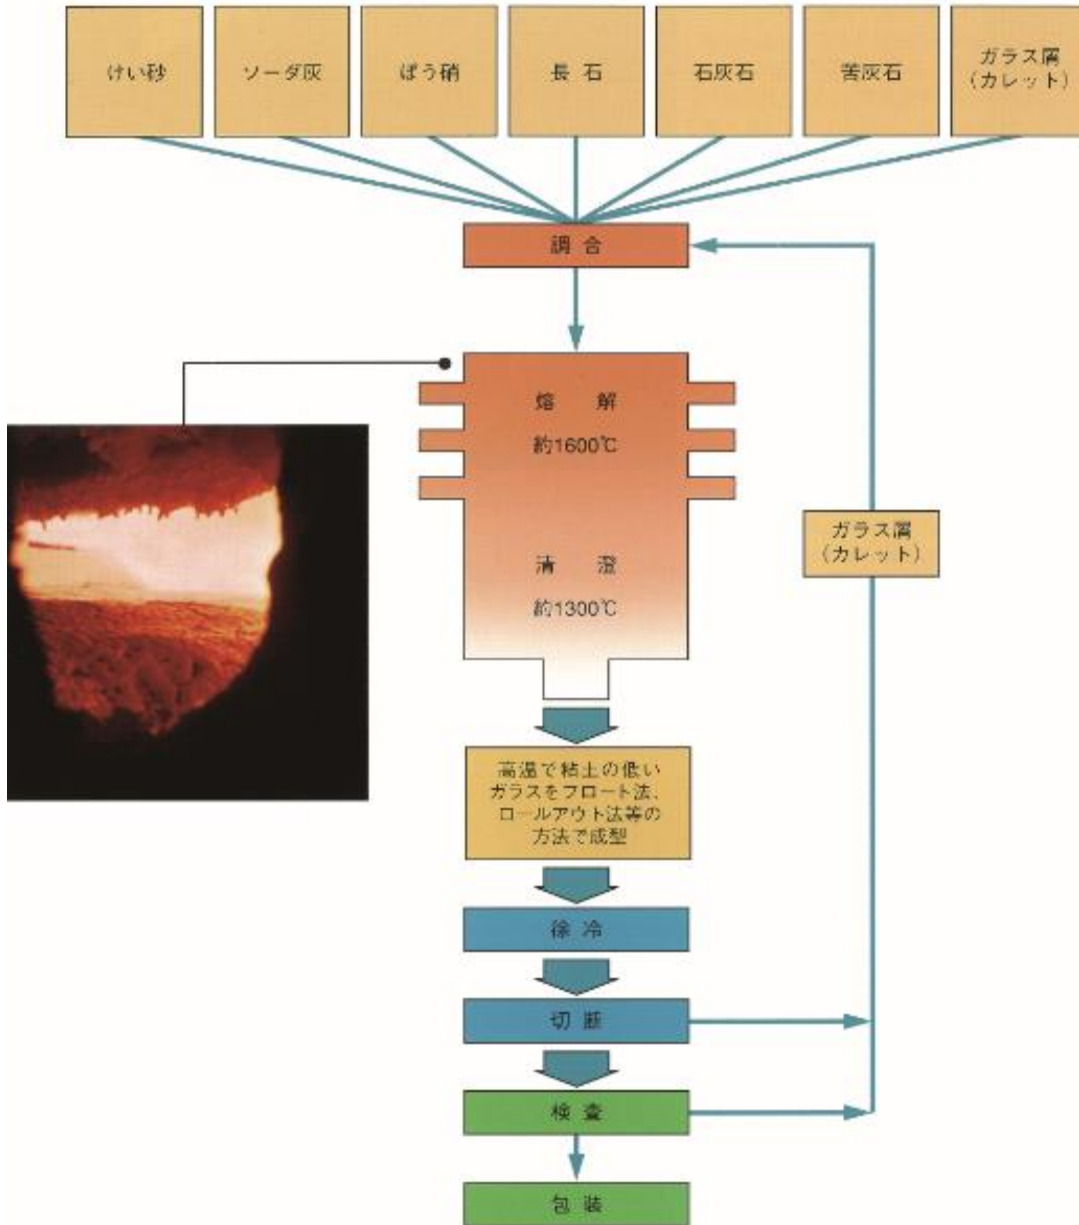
けい砂

ソーダ灰

ぼう硝

長石

石灰石

苦灰石

ガラス屑
（カレット）

調合

熔　解
約1600℃

清　澄
約1300℃

ガラス屑
（カレット）

高温で粘土の低いガラスをフロート法、ロールアウト法等の方法で成型

徐冷

切断

検査

包装